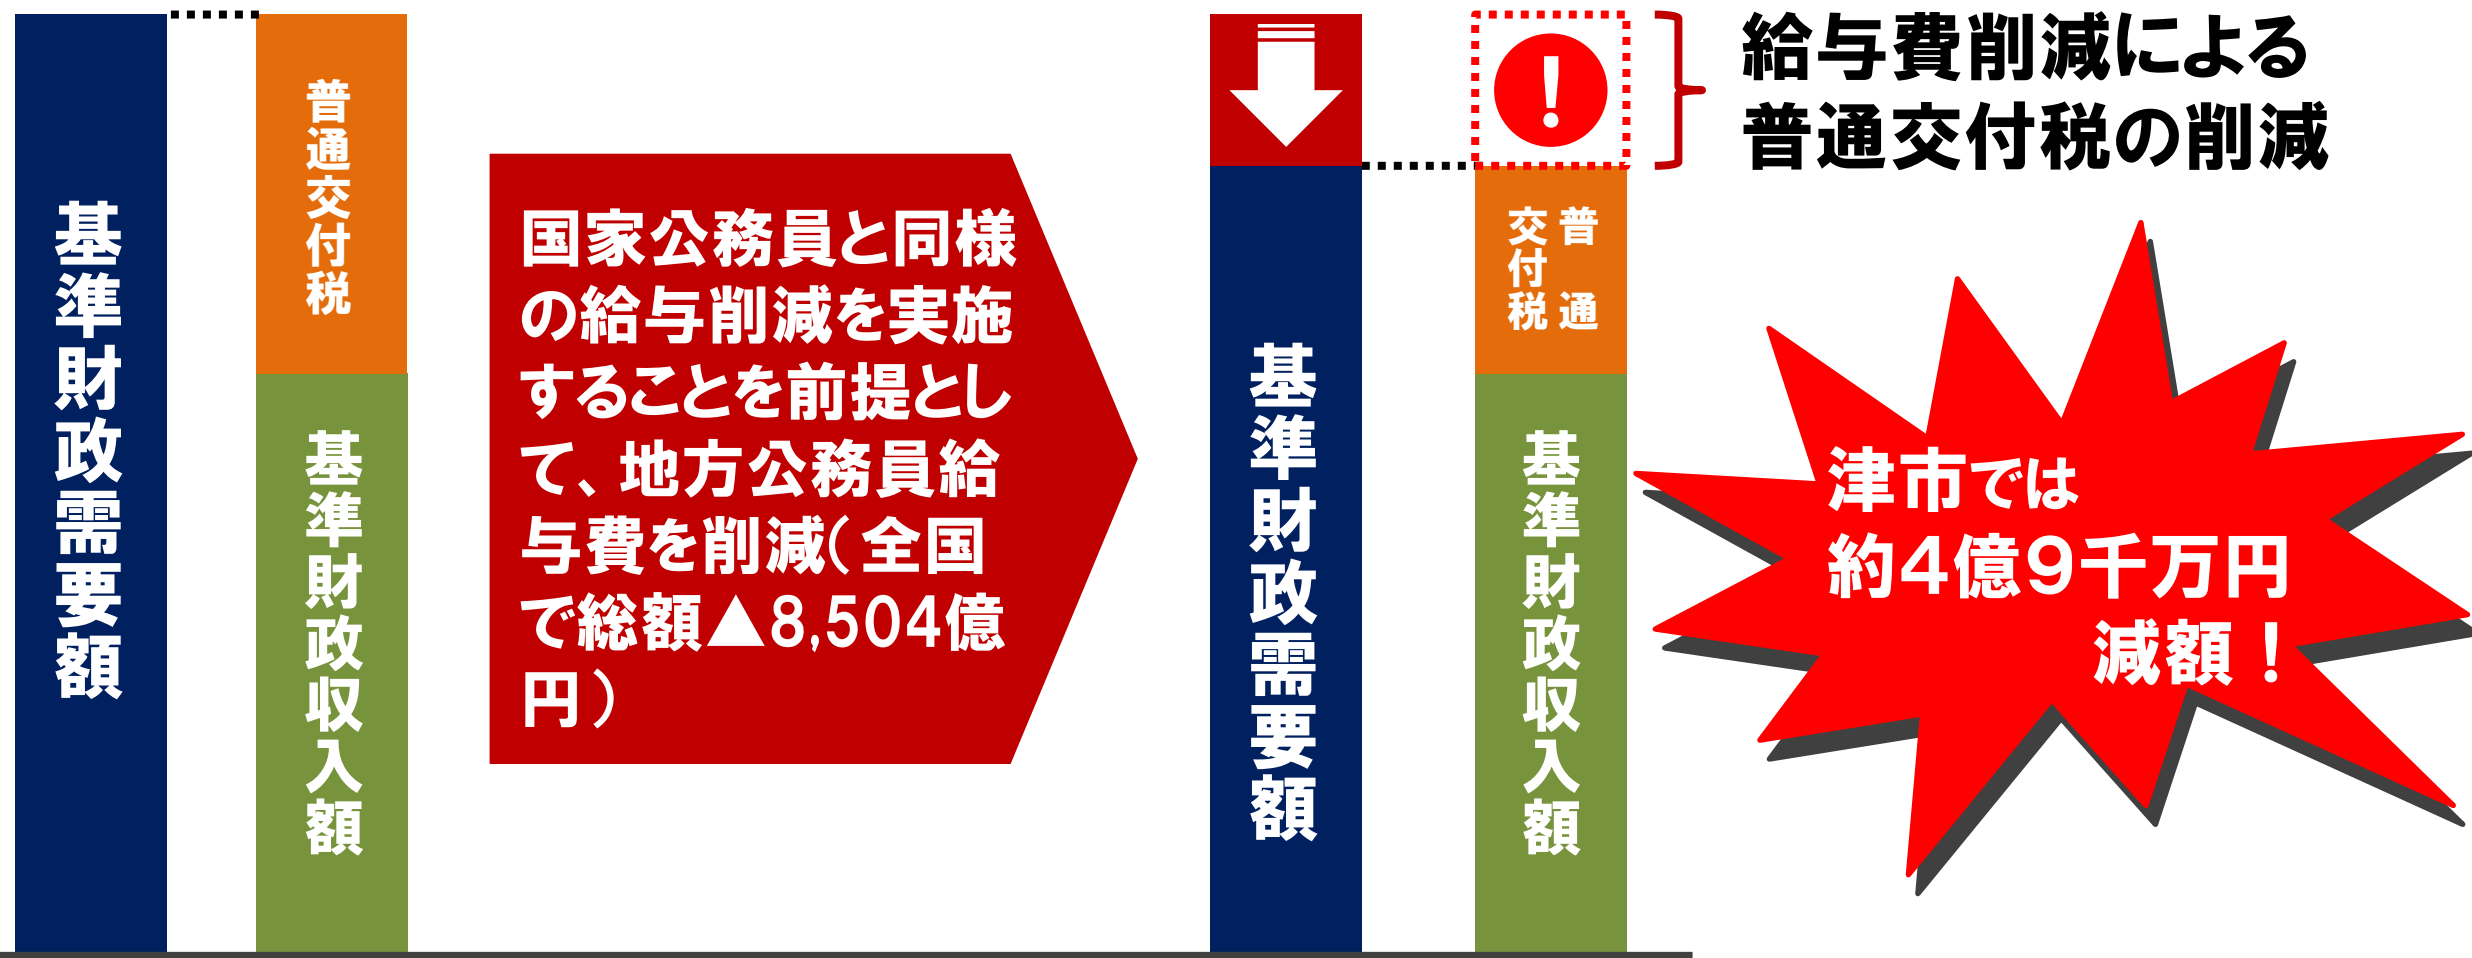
基準財政需要額

普通交付税

基準財政収入額

国家公務員と同様の給与削減を実施することを前提として、地方公務員給与費を削減（全国で総額▲8,504億円）

基準財政需要額

!

給与費削減による普通交付税の削減

普通交付税

基準財政収入額

津市では約４億９千万円減額！